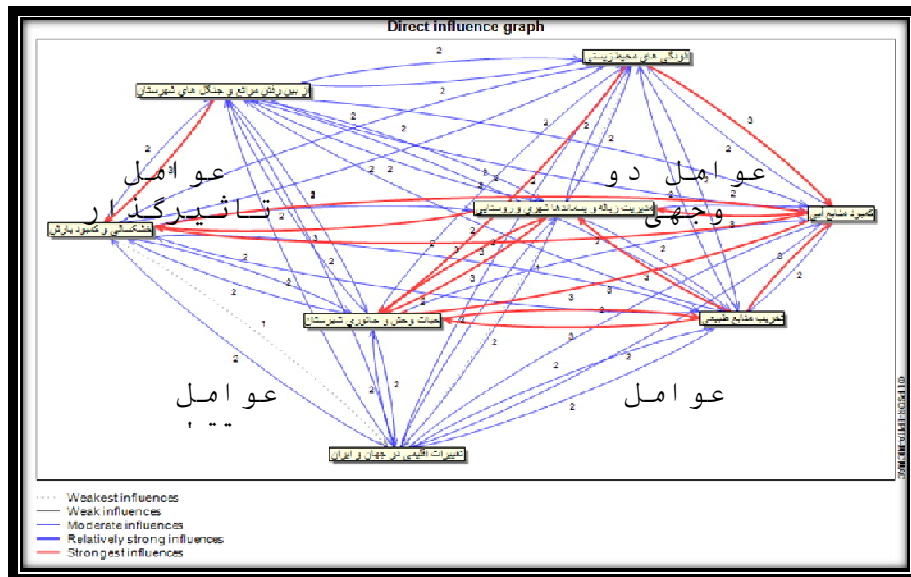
Direct influence graph

آلودگی های محیط زیستی

از بین رفتن مراتع و جنگل های شهرستان

عوامل تاثیرگذار

عوامل دو وجهی

خشکسالی و کمبود بارش

مدیریت زباله و پسماندهای شهری و روستایی

کمبود منابع آبی

حیات وحش و جانوری شهرستان

تخریب منابع طبیعی

عوامل

عوامل

تغییرات اقلیمی در جهان و ایران

2 2 2 3 2 2 2 2 2 3 3 3 2 2 2 3 2 2 2 3 3 2 2 3 2 2 1 2 2 2 3 2 2 2 2 2

Weakest influences
Weak influences
Moderate influences
Relatively strong influences
Strongest influences